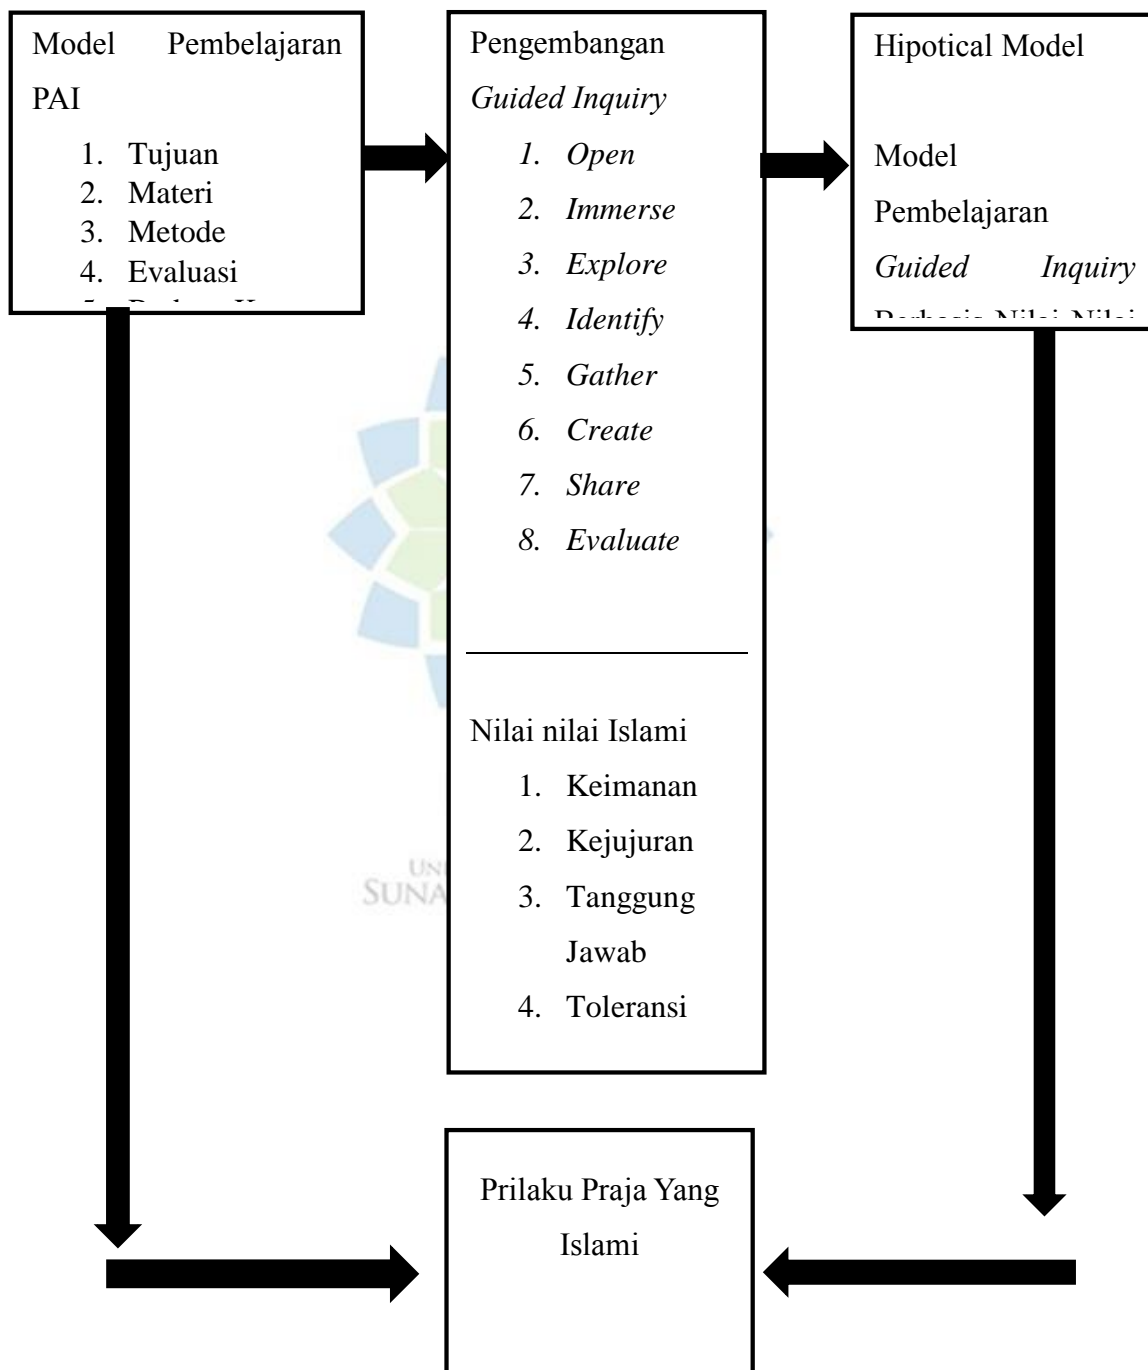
Model Pembelajaran PAI

1. Tujuan
2. Materi
3. Metode
4. Evaluasi
5. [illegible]

Pengembangan *Guided Inquiry*

1. *Open*
2. *Immerse*
3. *Explore*
4. *Identify*
5. *Gather*
6. *Create*
7. *Share*
8. *Evaluate*

Nilai nilai Islami

1. Keimanan
2. Kejujuran
3. Tanggung Jawab
4. Toleransi

Hipotical Model

Model Pembelajaran *Guided Inquiry* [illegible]

UN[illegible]
SUNA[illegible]

Prilaku Praja Yang Islami